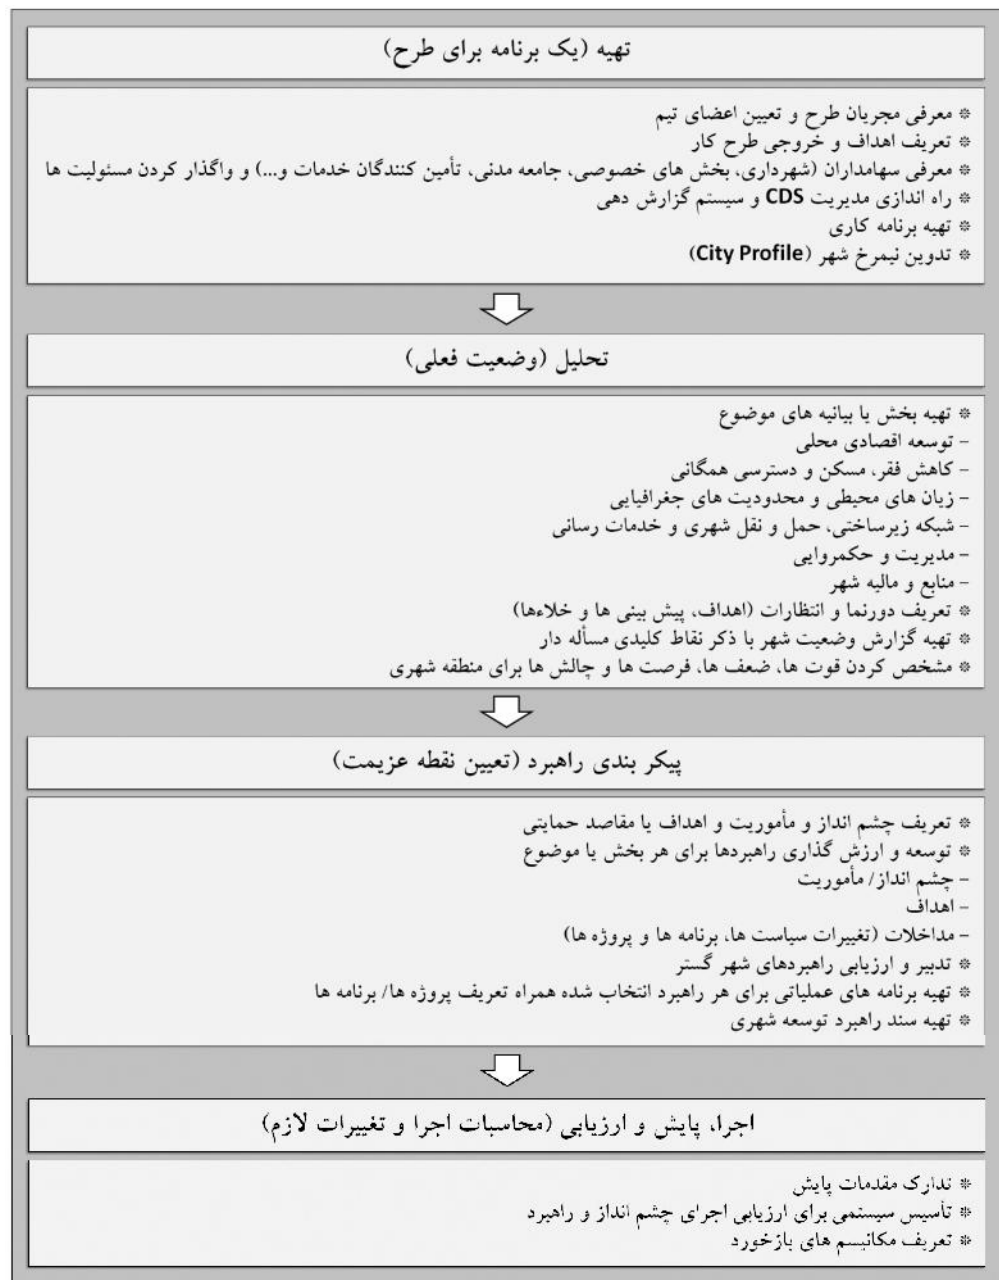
تهیه (یک برنامه برای طرح)

* معرفی مجریان طرح و تعیین اعضای تیم
* تعریف اهداف و خروجی طرح کار
* معرفی سهامداران (شهرداری، بخش های خصوصی، جامعه مدنی، تأمین کنندگان خدمات و...) و واگذار کردن مسئولیت ها
* راه اندازی مدیریت CDS و سیستم گزارش دهی
* تهیه برنامه کاری
* تدوین نیمرخ شهر (City Profile)

تحلیل (وضعیت فعلی)

* تهیه بخش یا بیانیه های موضوع
– توسعه اقصادی محلی
– کاهش فقر، مسکن و دسترسی همگانی
– زیان های محیطی و محدودیت های جغرافیایی
– شبکه زیرساختی، حمل و نقل شهری و خدمات رسانی
– مدیریت و حکمروایی
– منابع و مالیه شهر
* تعریف دورنما و انتظارات (اهداف، پیش بینی ها و خلاءها)
* تهیه گزارش وضعیت شهر با ذکر نقاط کلیدی مسأله دار
* مشخص کردن قوت ها، ضعف ها، فرصت ها و چالش ها برای منطقه شهری

پیکر بندی راهبرد (تعیین نقطه عزیمت)

* تعریف چشم انداز و مأموریت و اهداف یا مقاصد حمایتی
* توسعه و ارزش گذاری راهبردها برای هر بخش یا موضوع
– چشم انداز/ مأموریت
– اهداف
– مداخلات (تغییرات سیاست ها، برنامه ها و پروژه ها)
* تدبیر و ارزیابی راهبردهای شهر گستر
* تهیه برنامه های عملیاتی برای هر راهبرد انتخاب شده همراه تعریف پروژه ها/ برنامه ها
* تهیه سند راهبرد توسعه شهری

اجرا، پایش و ارزیابی (محاسبات اجرا و تغییرات لازم)

* تدارک مقدمات پایش
* تأسیس سیستمی برای ارزیابی اجرای چشم انداز و راهبرد
* تعریف مکانیسم های بازخورد